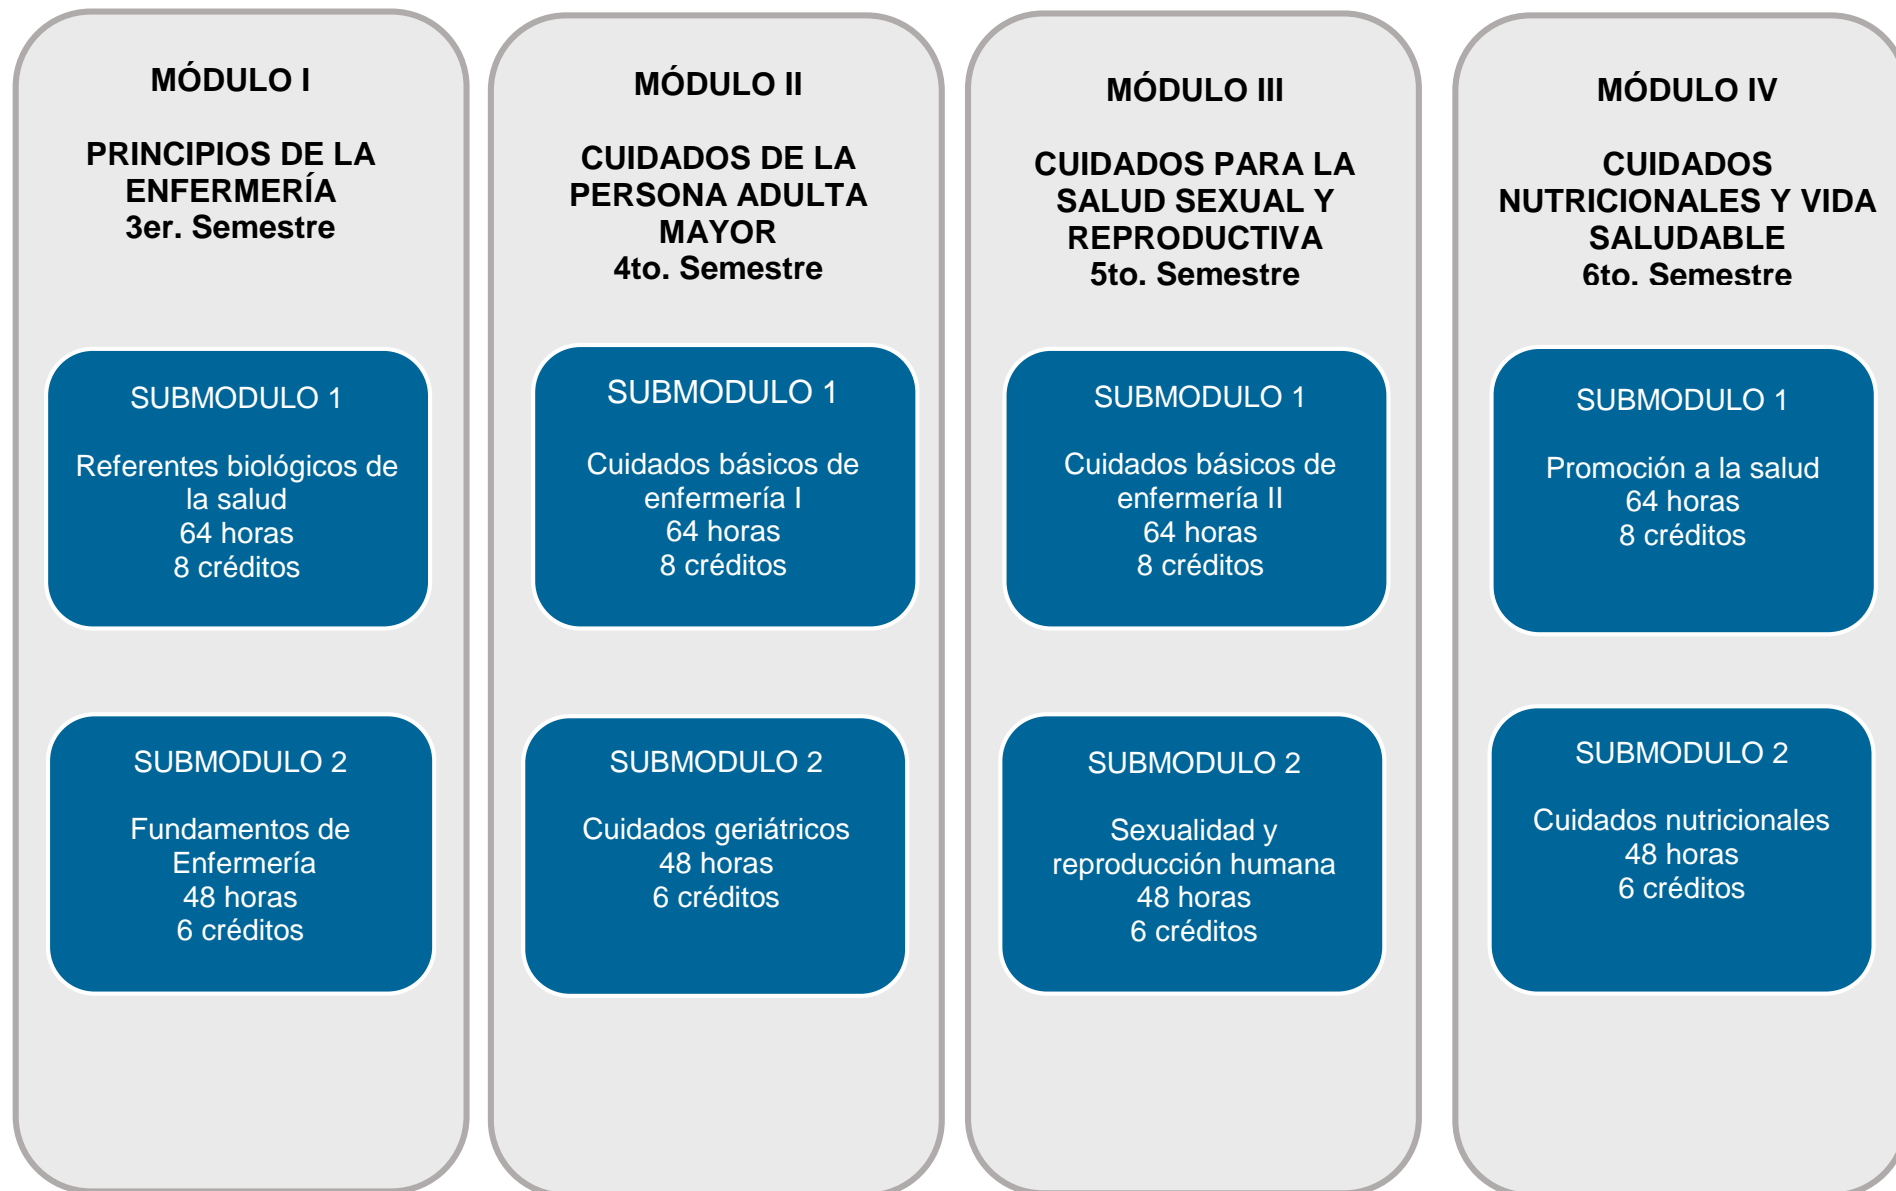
MÓDULO I

PRINCIPIOS DE LA ENFERMERÍA
3er. Semestre

SUBMODULO 1

Referentes biológicos de la salud
64 horas
8 créditos

SUBMODULO 2

Fundamentos de Enfermería
48 horas
6 créditos

MÓDULO II

CUIDADOS DE LA PERSONA ADULTA MAYOR
4to. Semestre

SUBMODULO 1

Cuidados básicos de enfermería I
64 horas
8 créditos

SUBMODULO 2

Cuidados geriátricos
48 horas
6 créditos

MÓDULO III

CUIDADOS PARA LA SALUD SEXUAL Y REPRODUCTIVA
5to. Semestre

SUBMODULO 1

Cuidados básicos de enfermería II
64 horas
8 créditos

SUBMODULO 2

Sexualidad y reproducción humana
48 horas
6 créditos

MÓDULO IV

CUIDADOS NUTRICIONALES Y VIDA SALUDABLE
6to. Semestre

SUBMODULO 1

Promoción a la salud
64 horas
8 créditos

SUBMODULO 2

Cuidados nutricionales
48 horas
6 créditos